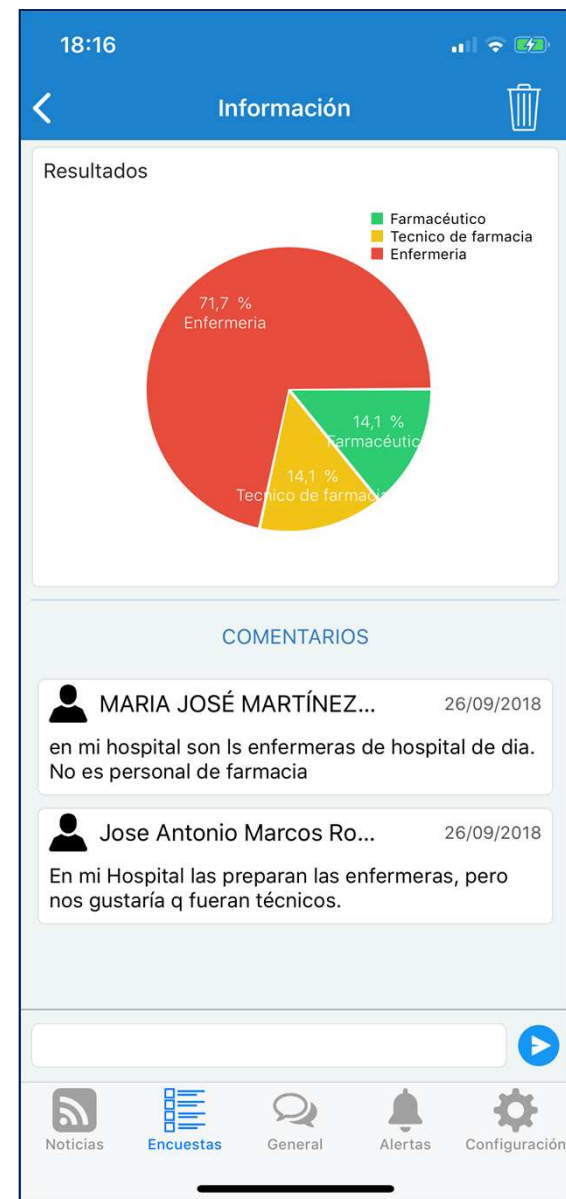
18:16

Información

Resultados

Farmacéutico
Tecnico de farmacia
Enfermeria

71,7 %
Enfermeria

14,1 %
Farmacéutic

14,1 %
Tecnico de farmac

COMENTARIOS

MARIA JOSÉ MARTÍNEZ... 26/09/2018

en mi hospital son ls enfermeras de hospital de dia. No es personal de farmacia

Jose Antonio Marcos Ro... 26/09/2018

En mi Hospital las preparan las enfermeras, pero nos gustaría q fueran técnicos.

Noticias
Encuestas
General
Alertas
Configuración